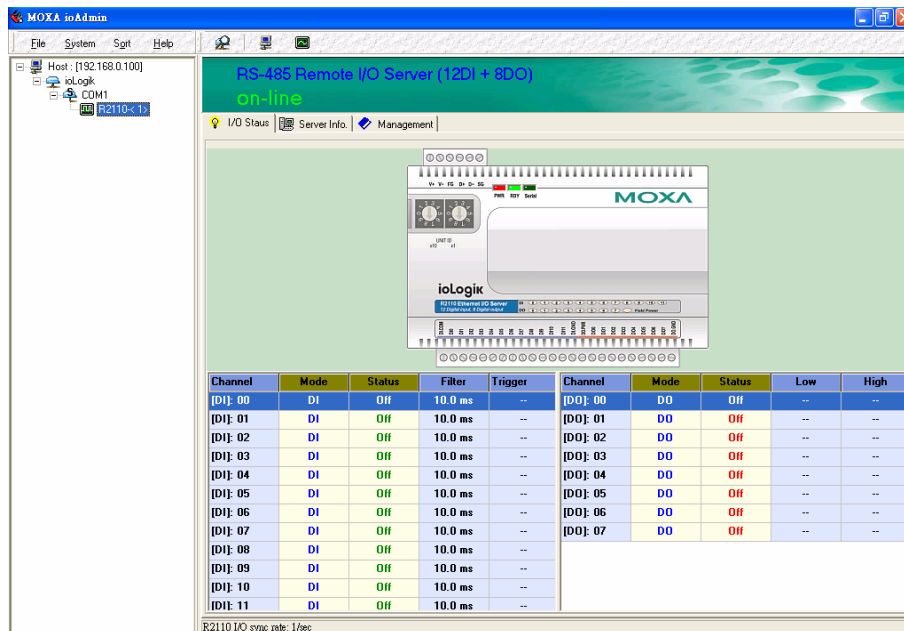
MOXA ioAdmin

File System Sort Help

Host : [192.168.0.100]
ioLogik
COM1
R2110-< 1>

RS-485 Remote I/O Server (12DI + 8DO)
on-line

I/O Staus | Server Info. | Management

V+ V- FG D+ D- SG
PWR RDY Serial
MOXA
UNIT ID
x10 x1
ioLogik
R2110 Ethernet I/O Server
12 Digital input, 8 Digital output
Field Power

| Channel | Mode | Status | Filter | Trigger |
|---|---|---|---|---|
| [DI]: 00 | DI | Off | 10.0 ms | -- |
| [DI]: 01 | DI | Off | 10.0 ms | -- |
| [DI]: 02 | DI | Off | 10.0 ms | -- |
| [DI]: 03 | DI | Off | 10.0 ms | -- |
| [DI]: 04 | DI | Off | 10.0 ms | -- |
| [DI]: 05 | DI | Off | 10.0 ms | -- |
| [DI]: 06 | DI | Off | 10.0 ms | -- |
| [DI]: 07 | DI | Off | 10.0 ms | -- |
| [DI]: 08 | DI | Off | 10.0 ms | -- |
| [DI]: 09 | DI | Off | 10.0 ms | -- |
| [DI]: 10 | DI | Off | 10.0 ms | -- |
| [DI]: 11 | DI | Off | 10.0 ms | -- |

| Channel | Mode | Status | Low | High |
|---|---|---|---|---|
| [DO]: 00 | DO | Off | -- | -- |
| [DO]: 01 | DO | Off | -- | -- |
| [DO]: 02 | DO | Off | -- | -- |
| [DO]: 03 | DO | Off | -- | -- |
| [DO]: 04 | DO | Off | -- | -- |
| [DO]: 05 | DO | Off | -- | -- |
| [DO]: 06 | DO | Off | -- | -- |
| [DO]: 07 | DO | Off | -- | -- |

R2110 I/O sync rate: 1/sec